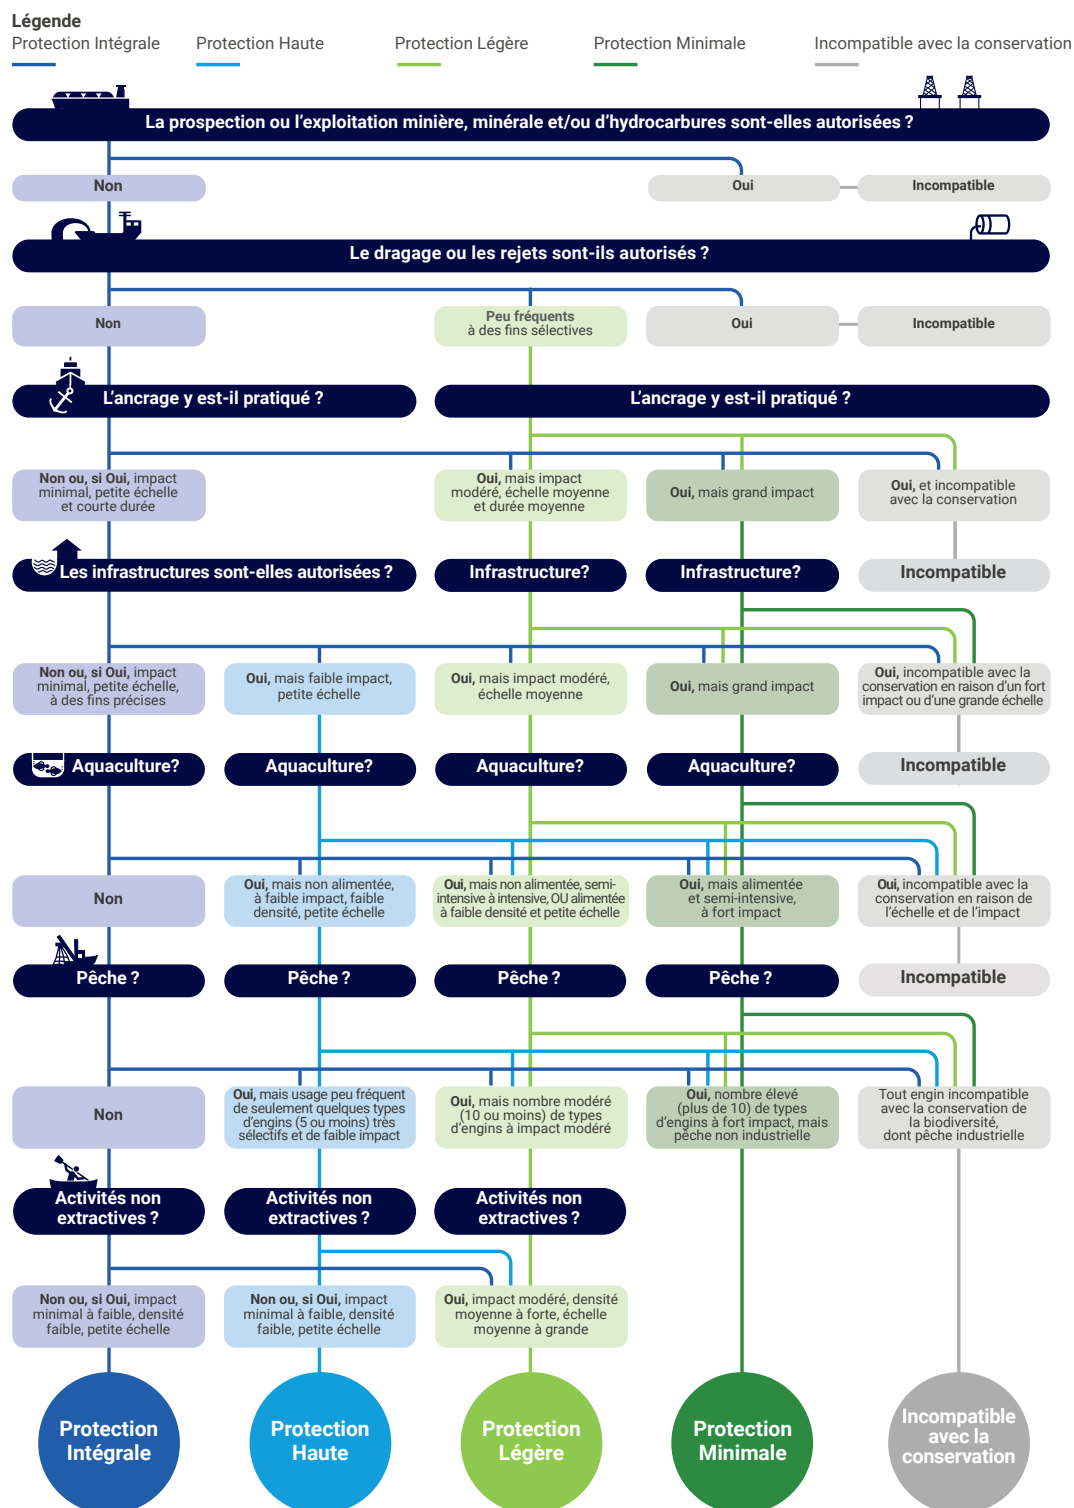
Légende
Protection Intégrale Protection Haute Protection Légère Protection Minimale Incompatible avec la conservation

La prospection ou l'exploitation minière, minérale et/ou d'hydrocarbures sont-elles autorisées ?

Non
Oui
Incompatible

Le dragage ou les rejets sont-ils autorisés ?

Non
Peu fréquents à des fins sélectives
Oui
Incompatible

L'ancrage y est-il pratiqué ?
L'ancrage y est-il pratiqué ?

Non ou, si Oui, impact minimal, petite échelle et courte durée
Oui, mais impact modéré, échelle moyenne et durée moyenne
Oui, mais grand impact
Oui, et incompatible avec la conservation

Les infrastructures sont-elles autorisées ?
Infrastructure?
Infrastructure?
Incompatible

Non ou, si Oui, impact minimal, petite échelle, à des fins précises
Oui, mais faible impact, petite échelle
Oui, mais impact modéré, échelle moyenne
Oui, mais grand impact
Oui, incompatible avec la conservation en raison d'un fort impact ou d'une grande échelle

Aquaculture?
Aquaculture?
Aquaculture?
Aquaculture?
Incompatible

Non
Oui, mais non alimentée, à faible impact, faible densité, petite échelle
Oui, mais non alimentée, semi-intensive à intensive, OU alimentée à faible densité et petite échelle
Oui, mais alimentée et semi-intensive, à fort impact
Oui, incompatible avec la conservation en raison de l'échelle et de l'impact

Pêche ?
Pêche ?
Pêche ?
Pêche ?
Incompatible

Non
Oui, mais usage peu fréquent de seulement quelques types d'engins (5 ou moins) très sélectifs et de faible impact
Oui, mais nombre modéré (10 ou moins) de types d'engins à impact modéré
Oui, nombre élevé (plus de 10) de types d'engins à fort impact, mais pêche non industrielle
Tout engin incompatible avec la conservation de la biodiversité, dont pêche industrielle

Activités non extractives ?
Activités non extractives ?
Activités non extractives ?

Non ou, si Oui, impact minimal à faible, densité faible, petite échelle
Non ou, si Oui, impact minimal à faible, densité faible, petite échelle
Oui, impact modéré, densité moyenne à forte, échelle moyenne à grande

Protection Intégrale
Protection Haute
Protection Légère
Protection Minimale
Incompatible avec la conservation